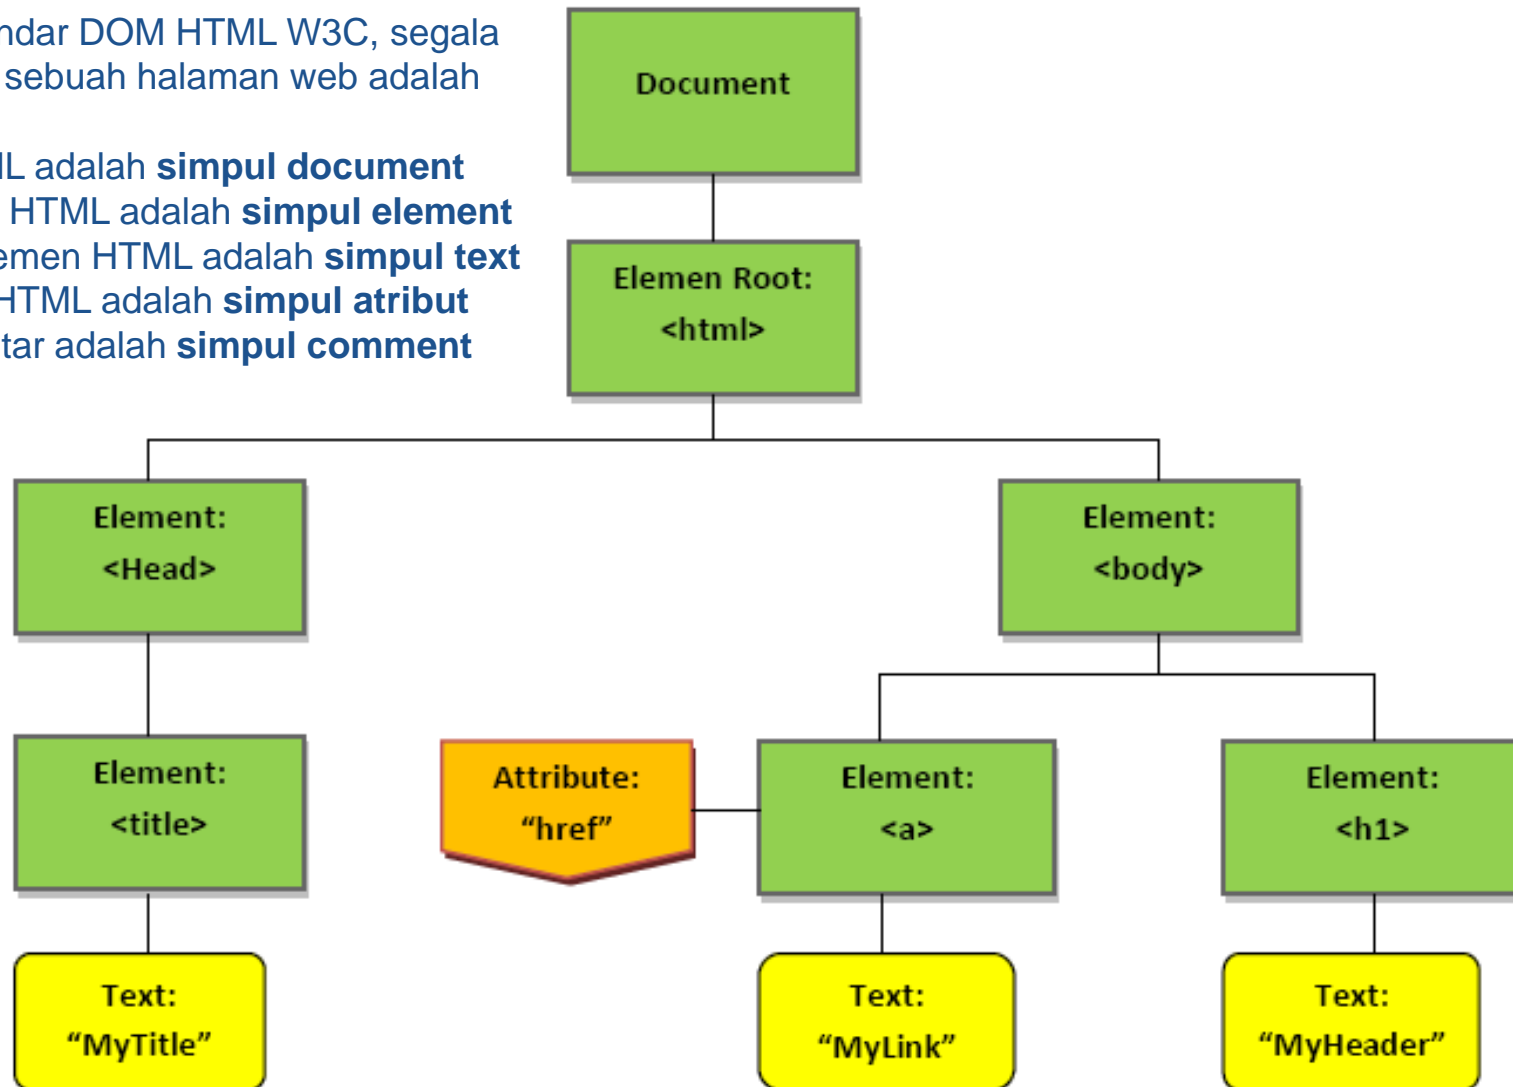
ndar DOM HTML W3C, segala sebuah halaman web adalah

IL adalah **simpul document**
HTML adalah **simpul element**
emen HTML adalah **simpul text**
HTML adalah **simpul atribut**
tar adalah **simpul comment**

Document

Elemen Root: <html>

Element: <Head>

Element: <body>

Element: <title>

Attribute: “href”

Element: <a>

Element: <h1>

Text: “MyTitle”

Text: “MyLink”

Text: “MyHeader”